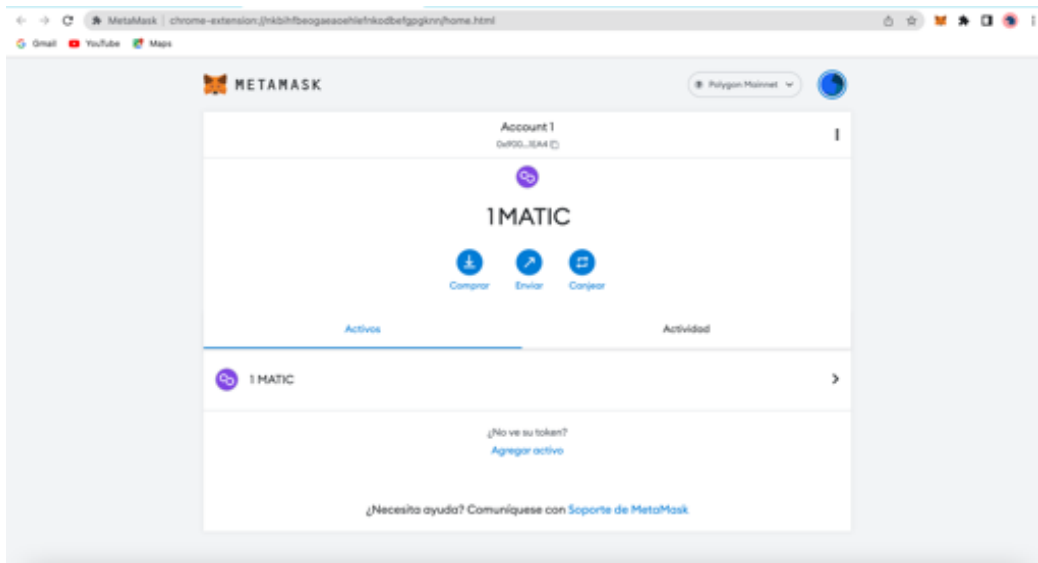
MetaMask | chrome-extension://nkbihfbeogaeaoehlefnkodbefgpgknn/home.html

Gmail YouTube Maps

METAMASK

Polygon Mainnet

Account 1
0x9f00...1EA4

1 MATIC

Comprar Enviar Canjear

Activos Actividad

1 MATIC

¿No ve su token?
Agregar activo

¿Necesita ayuda? Comuníquese con Soporte de MetaMask